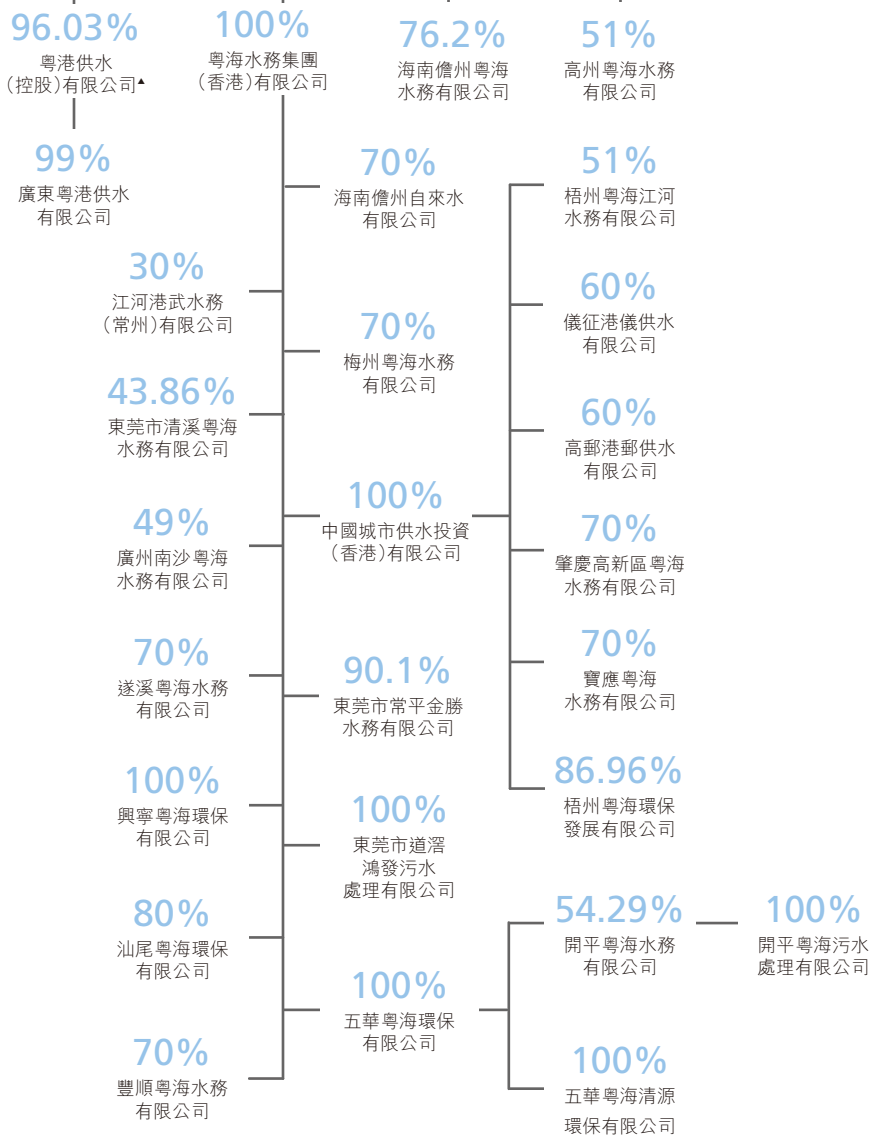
96.03%
粵港供水（控股）有限公司▲

100%
粵海水務集團（香港）有限公司

76.2%
海南儋州粵海水務有限公司

51%
高州粵海水務有限公司

99%
廣東粵港供水有限公司

70%
海南儋州自來水有限公司

51%
梧州粵海江河水務有限公司

30%
江河港武水務（常州）有限公司

70%
梅州粵海水務有限公司

60%
儀征港儀供水有限公司

43.86%
東莞市清溪粵海水務有限公司

60%
高郵港郵供水有限公司

100%
中國城市供水投資（香港）有限公司

49%
廣州南沙粵海水務有限公司

70%
肇慶高新區粵海水務有限公司

70%
遂溪粵海水務有限公司

90.1%
東莞市常平金勝水務有限公司

70%
寶應粵海水務有限公司

100%
興寧粵海環保有限公司

86.96%
梧州粵海環保發展有限公司

100%
東莞市道滘鴻發污水處理有限公司

80%
汕尾粵海環保有限公司

54.29%
開平粵海水務有限公司

100%
開平粵海污水處理有限公司

100%
五華粵海環保有限公司

70%
豐順粵海水務有限公司

100%
五華粵海清源環保有限公司